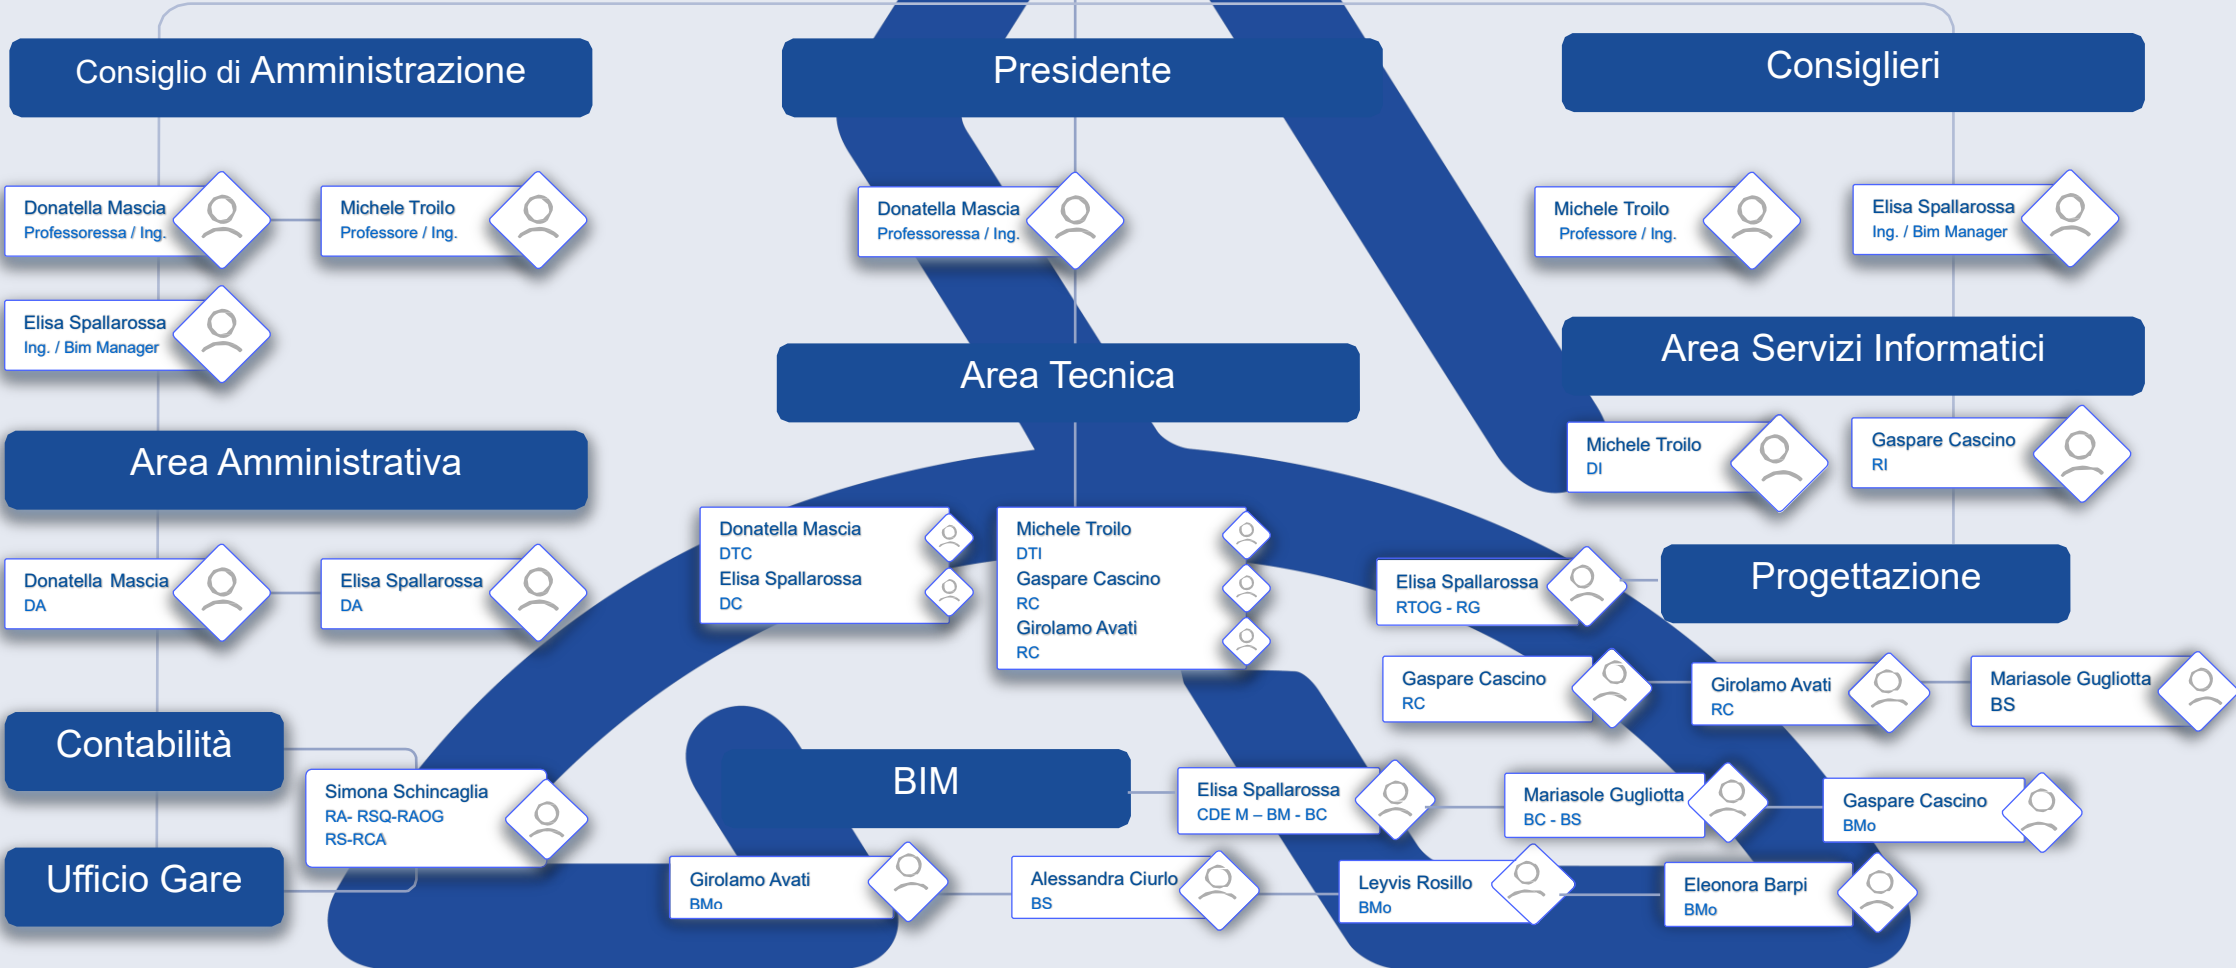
Consiglio di Amministrazione

Presidente

Consiglieri

Donatella Mascia
Professoressa / Ing.

Michele Troilo
Professore / Ing.

Elisa Spallarossa
Ing. / Bim Manager

Donatella Mascia
Professoressa / Ing.

Michele Troilo
Professore / Ing.

Elisa Spallarossa
Ing. / Bim Manager

Area Servizi Informatici

Area Tecnica

Michele Troilo
DI

Gaspare Cascino
RI

Area Amministrativa

Donatella Mascia
DTC
Elisa Spallarossa
DC

Michele Troilo
DTI
Gaspare Cascino
RC
Girolamo Avati
RC

Elisa Spallarossa
RTOG - RG

Progettazione

Donatella Mascia
DA

Elisa Spallarossa
DA

Gaspare Cascino
RC

Girolamo Avati
RC

Mariasole Gugliotta
BS

Contabilità

Simona Schincaglia
RA- RSQ-RAOG
RS-RCA

BIM

Elisa Spallarossa
CDE M – BM - BC

Mariasole Gugliotta
BC - BS

Gaspare Cascino
BMo

Ufficio Gare

Girolamo Avati
BMo

Alessandra Ciurlo
BS

Leyvis Rosillo
BMo

Eleonora Barpi
BMo